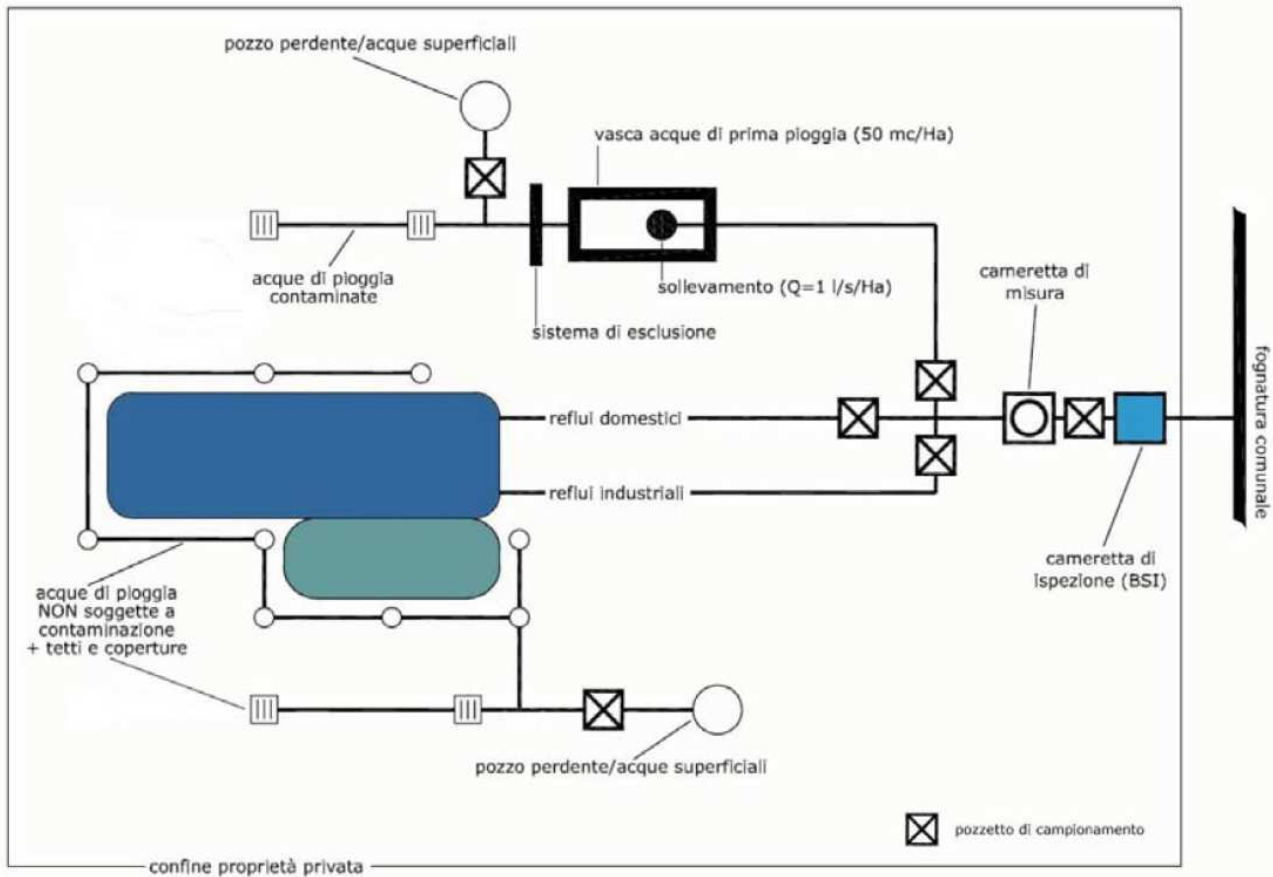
pozzo perdente/acque superficiali

vasca acque di prima pioggia (50 mc/Ha)

acque di pioggia contaminate

sollevamento (Q=1 l/s/Ha)

sistema di esclusione

cameretta di misura

fognatura comunale

reflui domestici

reflui industriali

cameretta di ispezione (BSI)

acque di pioggia NON soggette a contaminazione + tetti e coperture

pozzo perdente/acque superficiali

pozzetto di campionamento

confine proprietà privata